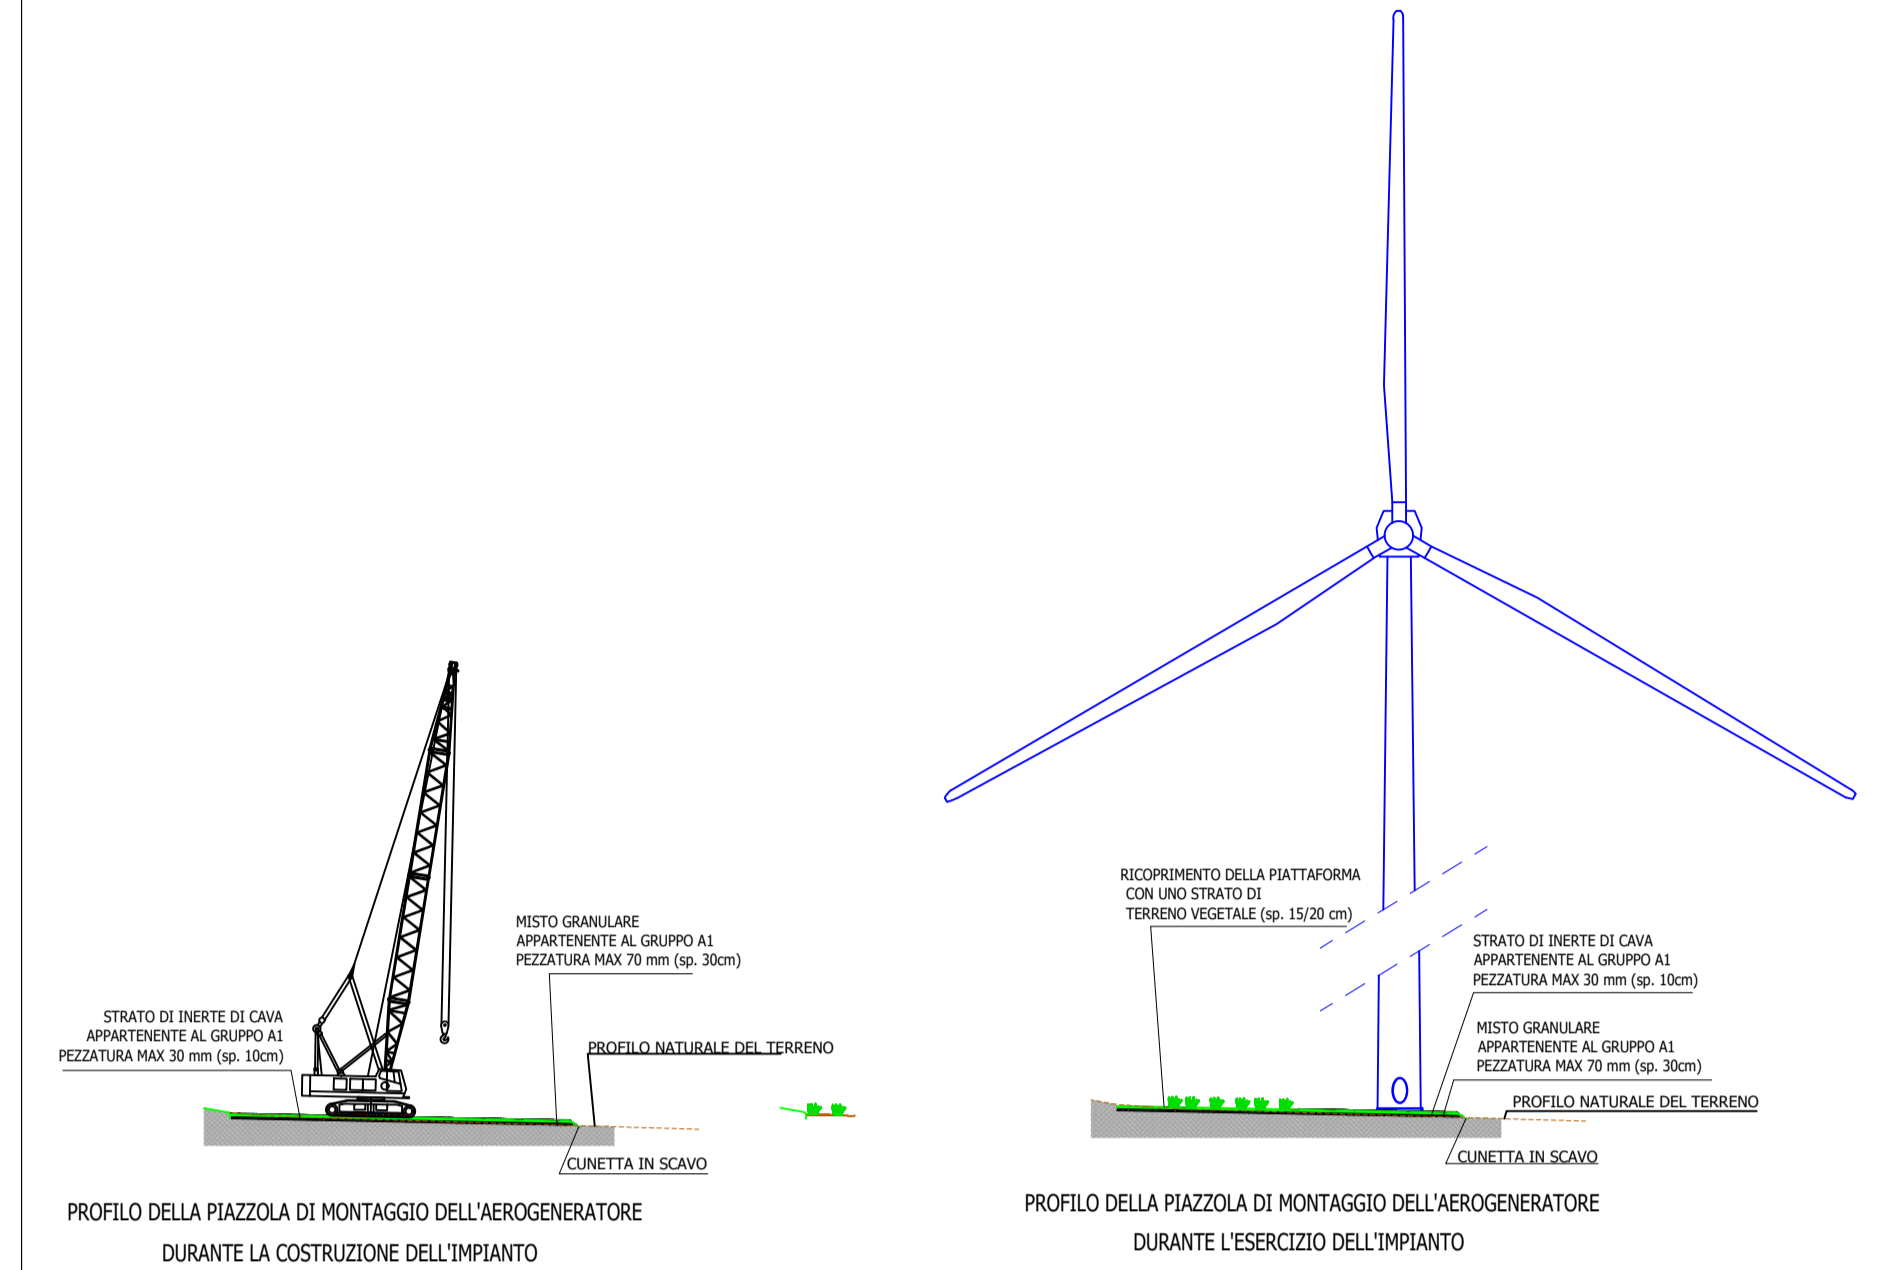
MISTO GRANULARE
APPARTENENTE AL GRUPPO A1
PEZZATURA MAX 70 mm (sp. 30cm)

STRATO DI INERTE DI CAVA
APPARTENENTE AL GRUPPO A1
PEZZATURA MAX 30 mm (sp. 10cm)

PROFILO NATURALE DEL TERRENO

CUNETTA IN SCAVO

PROFILO DELLA PIAZZOLA DI MONTAGGIO DELL'AEROGENERATORE
DURANTE LA COSTRUZIONE DELL'IMPIANTO

RICOPRIMENTO DELLA PIATTAFORMA
CON UNO STRATO DI
TERRENO VEGETALE (sp. 15/20 cm)

STRATO DI INERTE DI CAVA
APPARTENENTE AL GRUPPO A1
PEZZATURA MAX 30 mm (sp. 10cm)

MISTO GRANULARE
APPARTENENTE AL GRUPPO A1
PEZZATURA MAX 70 mm (sp. 30cm)

PROFILO NATURALE DEL TERRENO

CUNETTA IN SCAVO

PROFILO DELLA PIAZZOLA DI MONTAGGIO DELL'AEROGENERATORE
DURANTE L'ESERCIZIO DELL'IMPIANTO